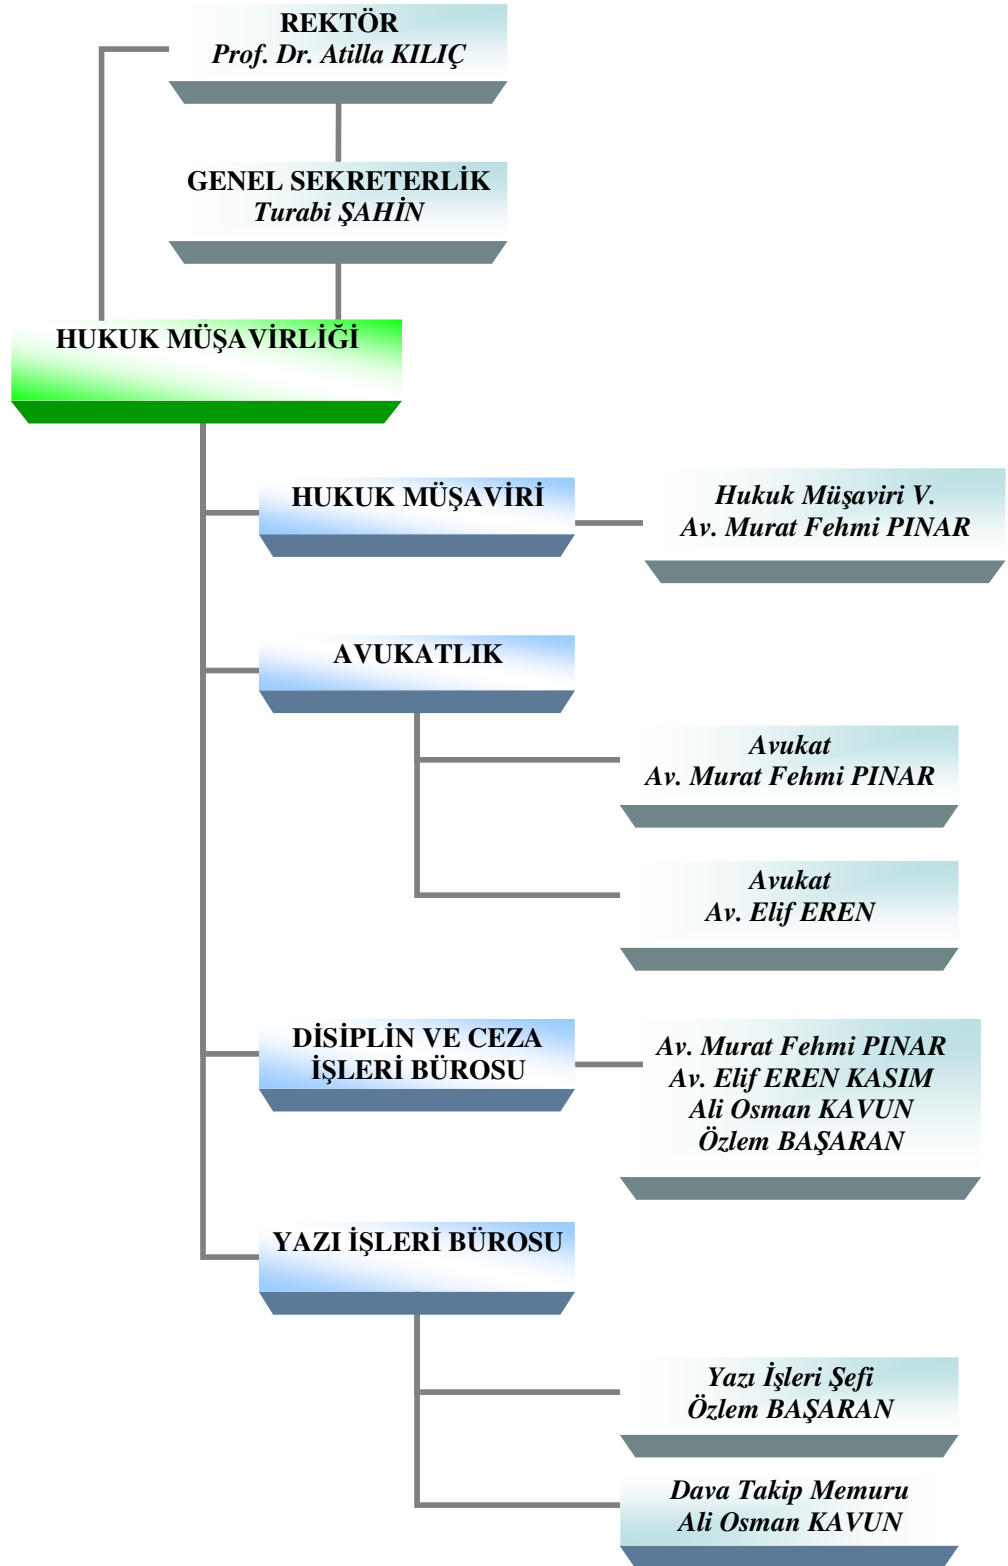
REKTÖR
Prof. Dr. Atilla KILIÇ

GENEL SEKRETERLİK
Turabi ŞAHİN

HUKUK MÜŞAVİRLİĞİ

HUKUK MÜŞAVİRİ

Hukuk Müşaviri V.
Av. Murat Fehmi PINAR

AVUKATLIK

Avukat
Av. Murat Fehmi PINAR

Avukat
Av. Elif EREN

DİSİPLİN VE CEZA İŞLERİ BÜROSU

Av. Murat Fehmi PINAR
Av. Elif EREN KASIM
Ali Osman KAVUN
Özlem BAŞARAN

YAZI İŞLERİ BÜROSU

Yazı İşleri Şefi
Özlem BAŞARAN

Dava Takip Memuru
Ali Osman KAVUN